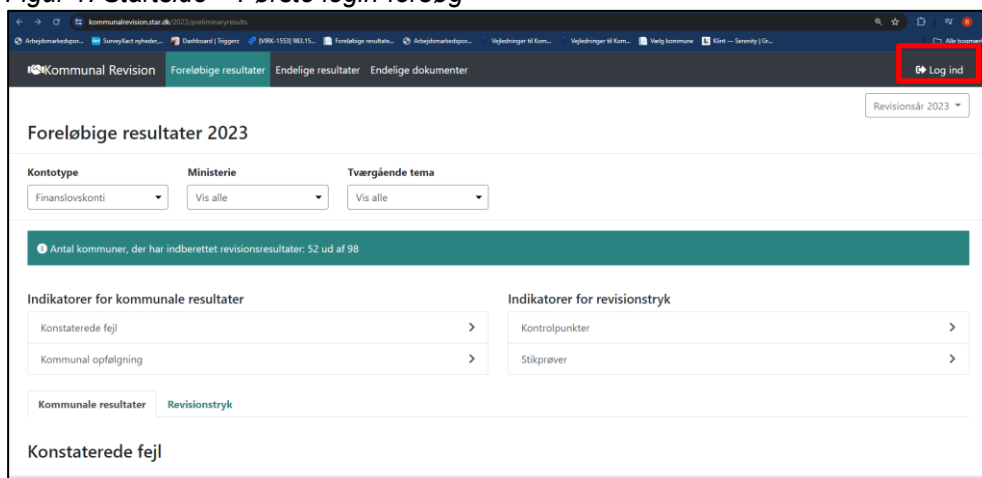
Figur 1: Startside – Første login forløb

kommunalrevision.star.dk/2023/preliminaryresults

Arbejdsmarkedspor... SurveyXact nyheder... Dashboard | Triggerz [VIRK-1553] 983.15... Foreløbige resultate... Arbejdsmarkedspor... Vejledninger til Kom... Vejledninger til Kom... Vælg kommune Klint — Serenity | Gr... Alle bogmærker

Kommunal Revision Foreløbige resultater Endelige resultater Endelige dokumenter Log ind

Revisionsår 2023

Foreløbige resultater 2023

Kontotype
Finanslovskonti

Ministerie
Vis alle

Tværgående tema
Vis alle

Antal kommuner, der har indberettet revisionsresultater: 52 ud af 98

Indikatorer for kommunale resultater
Konstaterede fejl
Kommunal opfølgning

Indikatorer for revisionstryk
Kontrolpunkter
Stikprøver

Kommunale resultater Revisionstryk

Konstaterede fejl